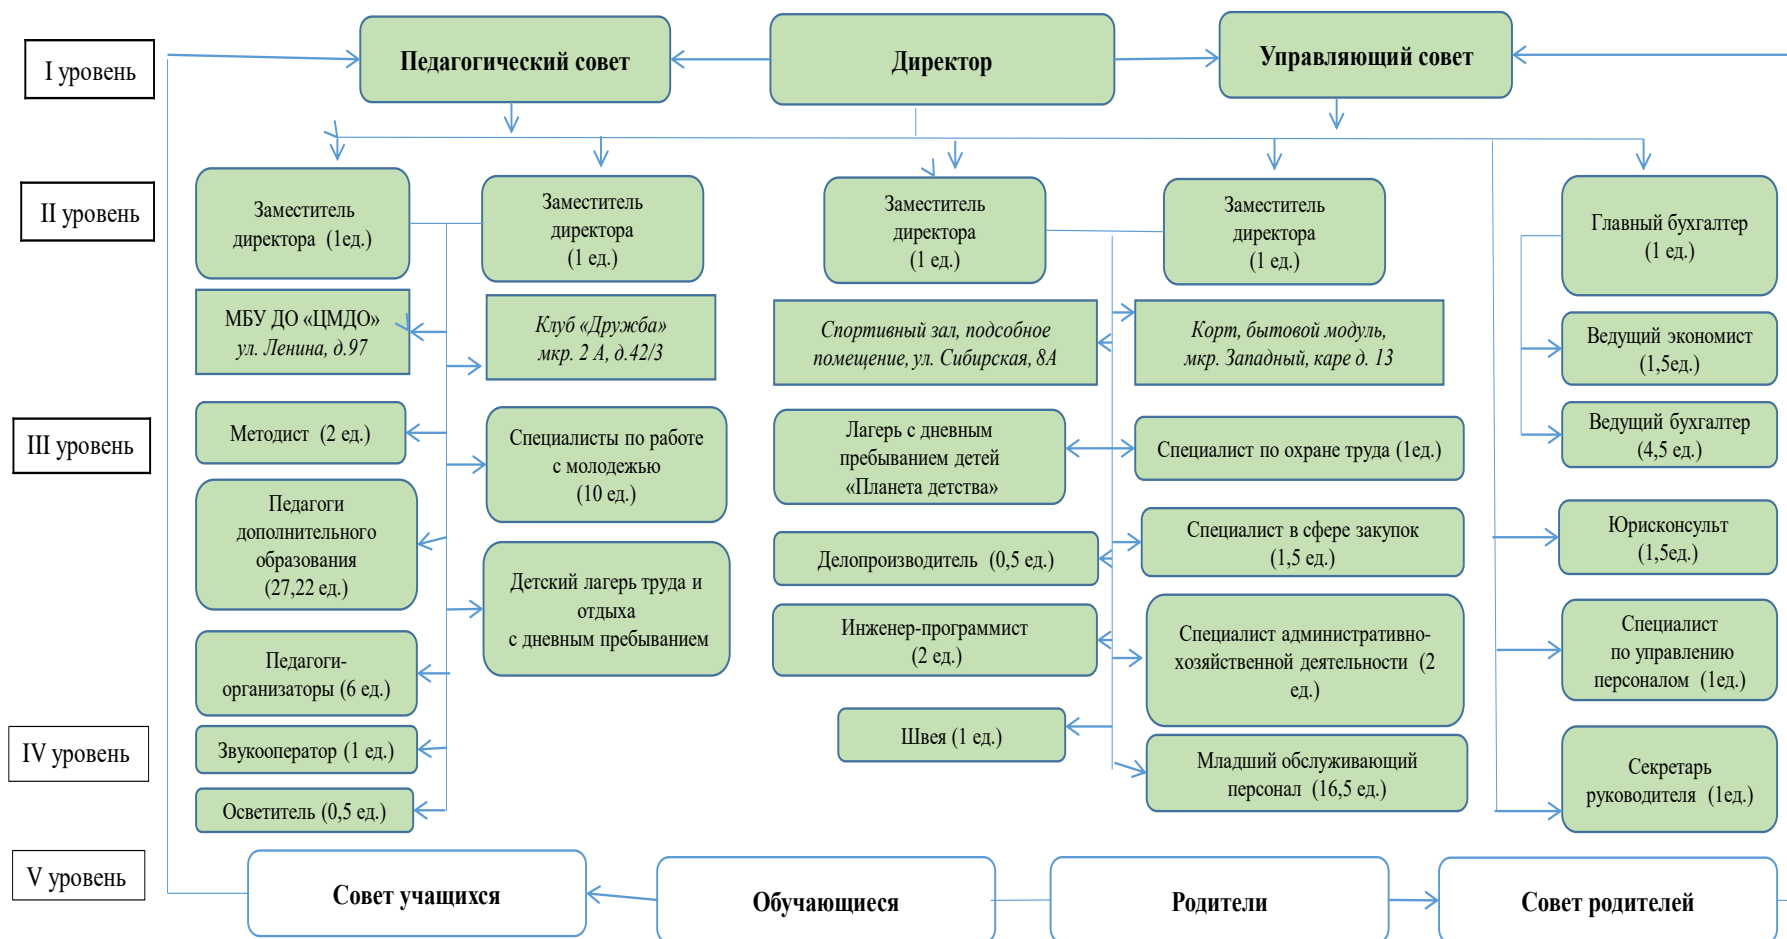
I уровень

Педагогический совет

Директор

Управляющий совет

II уровень

Заместитель директора (1ед.)

Заместитель директора (1 ед.)

Заместитель директора (1 ед.)

Заместитель директора (1 ед.)

Главный бухгалтер (1 ед.)

МБУ ДО «ЦМДО» ул. Ленина, д.97

Клуб «Дружба» мкр. 2 А, д.42/3

Спортивный зал, подсобное помещение, ул. Сибирская, 8А

Корт, бытовой модуль, мкр. Западный, каре д. 13

Ведущий экономист (1,5ед.)

III уровень

Методист (2 ед.)

Специалисты по работе с молодежью (10 ед.)

Лагерь с дневным пребыванием детей «Планета детства»

Специалист по охране труда (1ед.)

Ведущий бухгалтер (4,5 ед.)

Педагоги дополнительного образования (27,22 ед.)

Детский лагерь труда и отдыха с дневным пребыванием

Делопроизводитель (0,5 ед.)

Специалист в сфере закупок (1,5 ед.)

Юрисконсульт (1,5ед.)

Инженер-программист (2 ед.)

Специалист административно-хозяйственной деятельности (2 ед.)

Специалист по управлению персоналом (1ед.)

Педагоги-организаторы (6 ед.)

IV уровень

Звукооператор (1 ед.)

Швея (1 ед.)

Младший обслуживающий персонал (16,5 ед.)

Секретарь руководителя (1ед.)

Осветитель (0,5 ед.)

V уровень

Совет учащихся

Обучающиеся

Родители

Совет родителей